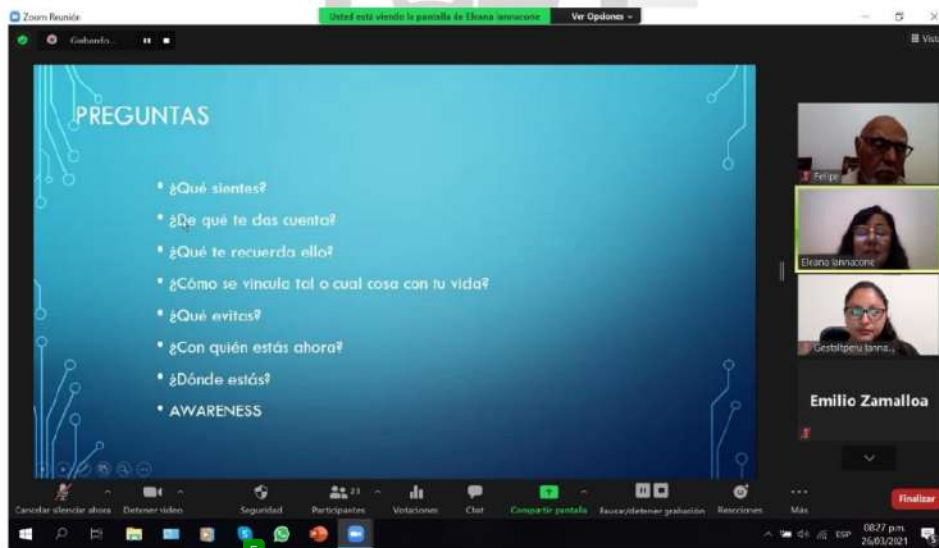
Zoom Reunión

Usted está viendo la pantalla de Eleana Iannacone

Ver Opciones

Grabando...

Vista

PREGUNTAS

• ¿Qué sientes?

• ¿De qué te das cuenta?

• ¿Qué te recuerda ello?

• ¿Cómo se vincula tal o cual cosa con tu vida?

• ¿Qué evitas?

• ¿Con quién estás ahora?

• ¿Dónde estás?

• AWARENESS

Felipe

Eleana Iannacone

Gestaltperu Ianna...

Emilio Zamalloa

Cancelar silenciar ahora

Detener video

Seguridad

Participantes 21

Votaciones

Chat

Compartir pantalla

Pausar/detener grabación

Reacciones

Más

Finalizar

ESP

08:27 p.m.

26/03/2021